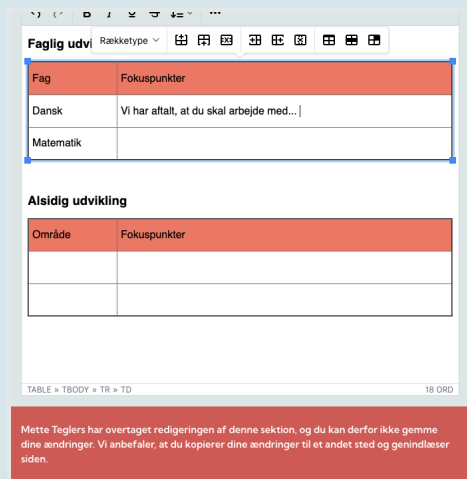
Faglig udvi

Rækketype

| Fag | Fokuspunkter |
|---|---|
| Dansk | Vi har aftalt, at du skal arbejde med... |
| Matematik | |

Alsidig udvikling

| Område | Fokuspunkter |
|---|---|
| | |
| | |

TABLE » TBODY » TR » TD

18 ORD

Mette Teglers har overtaget redigeringen af denne sektion, og du kan derfor ikke gemme dine ændringer. Vi anbefaler, at du kopierer dine ændringer til et andet sted og genindlæser siden.